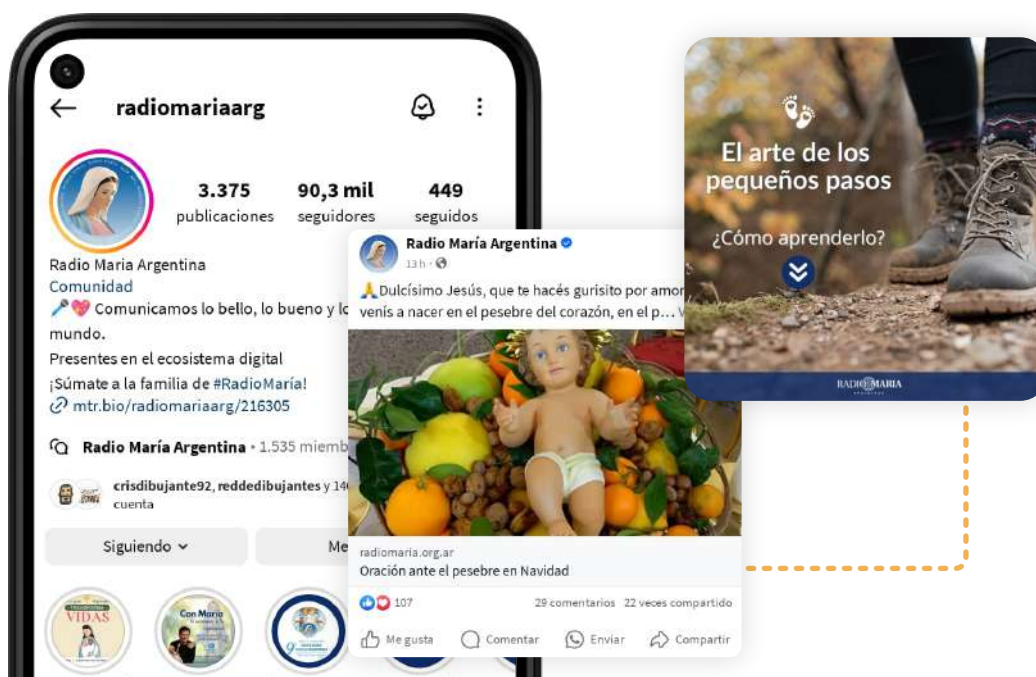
radiomariaarg

3.375 publicaciones
90,3 mil seguidores
449 seguidos

Radio Maria Argentina
Comunidad
🎤💖 Comunicamos lo bello, lo bueno y lo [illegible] mundo.
Presentes en el ecosistema digital
¡Súmate a la familia de #RadioMaría!
mtr.bio/radiomariaarg/216305

Radio María Argentina • 1.535 miemb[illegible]

crisdibujante92, reddedibujantes y 14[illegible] cuenta

Siguiendo
Me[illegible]

VIDAS
Con María

Radio María Argentina
13 h ·
🙏 Dulcísimo Jesús, que te hacés gurisito por amor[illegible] venís a nacer en el pesebre del corazón, en el p... V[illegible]

radiomaria.org.ar
Oración ante el pesebre en Navidad

107
29 comentarios 22 veces compartido

Me gusta
Comentar
Enviar
Compartir

El arte de los pequeños pasos
¿Cómo aprenderlo?

RADIO MARIA